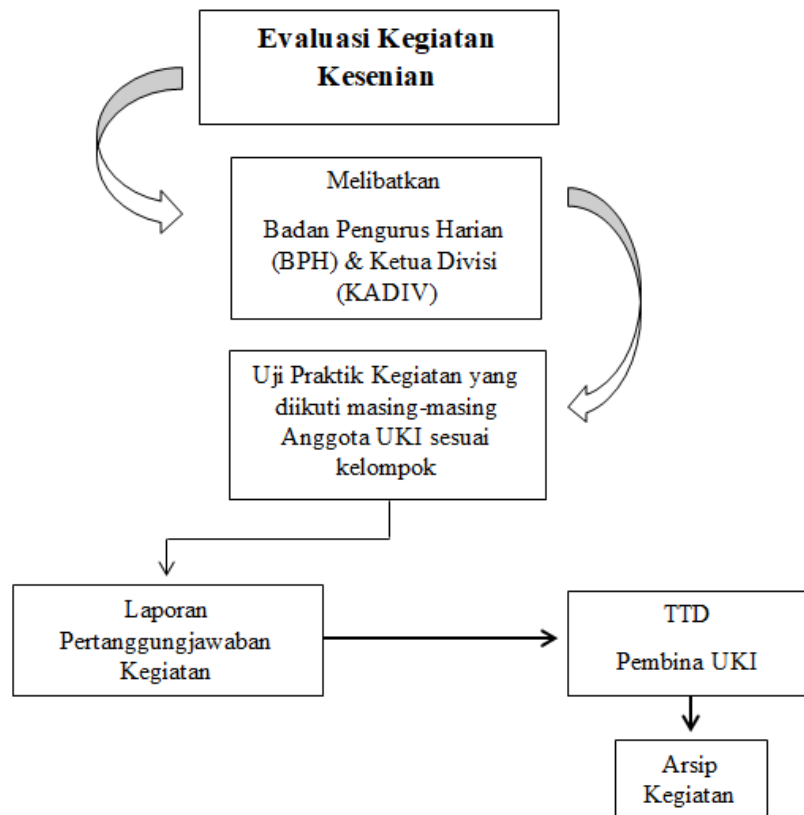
Evaluasi Kegiatan Kesenian

Melibatkan

Badan Pengurus Harian (BPH) & Ketua Divisi (KADIV)

Uji Praktik Kegiatan yang diikuti masing-masing Anggota UKI sesuai kelompok

Laporan Pertanggungjawaban Kegiatan

TTD

Pembina UKI

Arsip Kegiatan